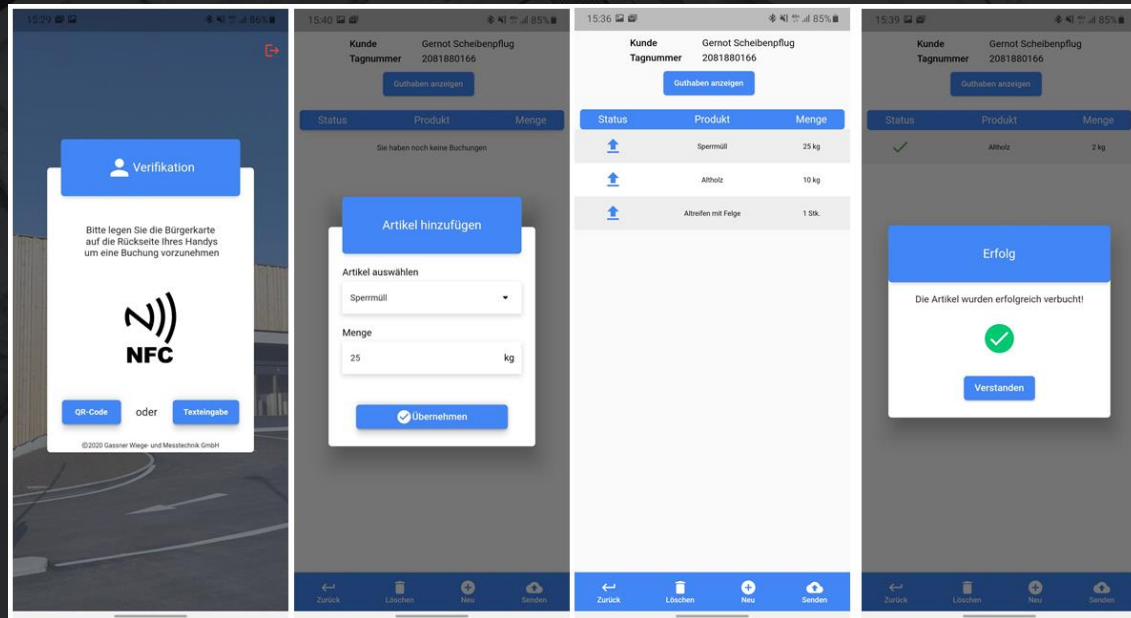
15:29 86%

Verifikation

Bitte legen Sie die Bürgerkarte auf die Rückseite Ihres Handys um eine Buchung vorzunehmen

NFC

QR-Code oder Texteingabe

©2020 Gassner Wiege- und Messtechnik GmbH

15:40 85%

Kunde Gernot Scheibenpflug
Tagnummer 2081880166

Guthaben anzeigen

| Status | Produkt | Menge |
|---|---|---|

Sie haben noch keine Buchungen

Artikel hinzufügen

Artikel auswählen

Sperrmüll

Menge

25 kg

Übernehmen

Zurück Löschen Neu Senden

15:36 85%

Kunde Gernot Scheibenpflug
Tagnummer 2081880166

Guthaben anzeigen

| Status | Produkt | Menge |
|---|---|---|
| | Sperrmüll | 25 kg |
| | Altholz | 10 kg |
| | Altreifen mit Felge | 1 Stk. |

Zurück Löschen Neu Senden

15:39 85%

Kunde Gernot Scheibenpflug
Tagnummer 2081880166

Guthaben anzeigen

| Status | Produkt | Menge |
|---|---|---|
| | Altholz | 2 kg |

Erfolg

Die Artikel wurden erfolgreich verbucht!

Verstanden

Zurück Löschen Neu Senden